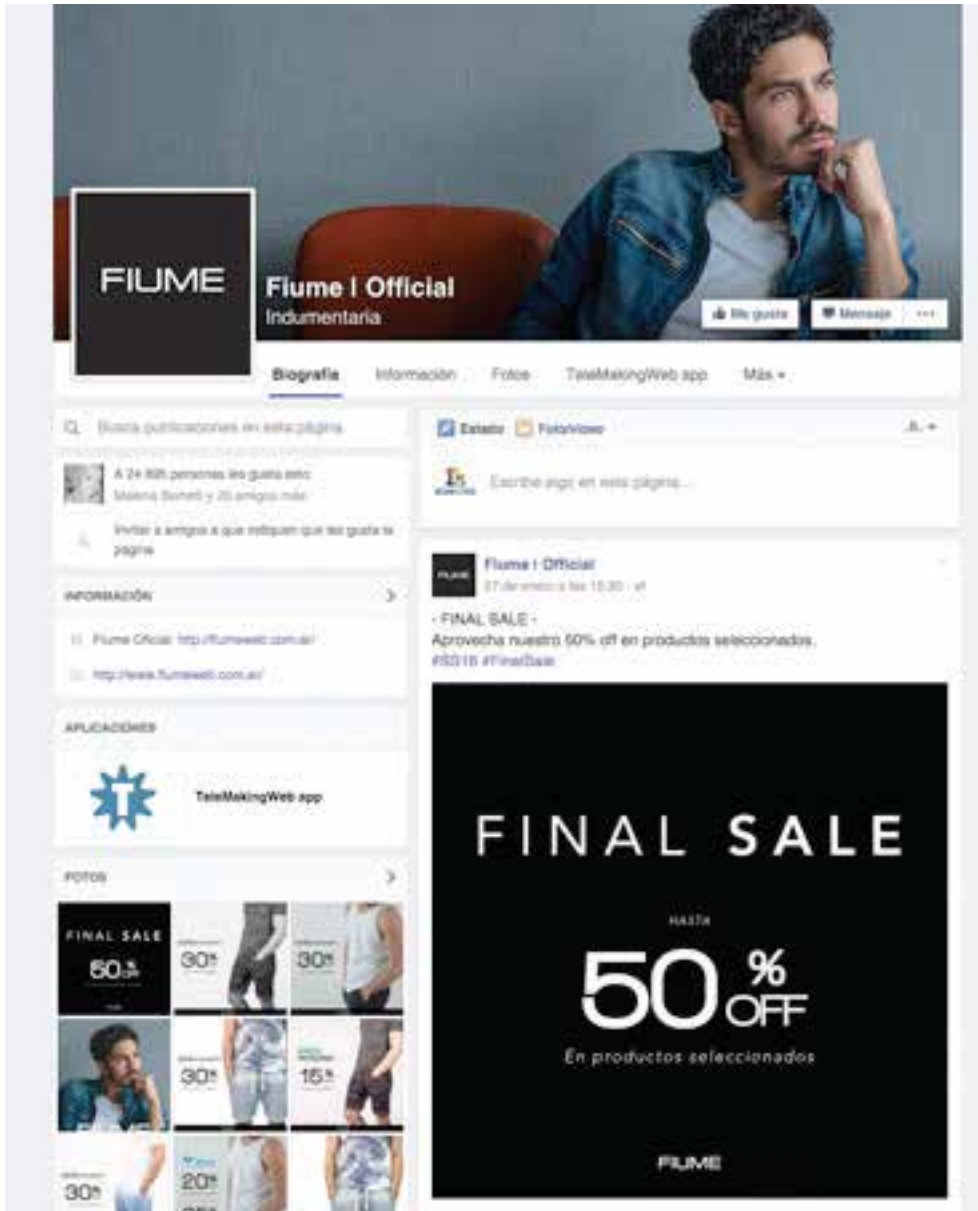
FIUME

Fiume | Official
Indumentaria

Me gusta
Mensaje
...

Biografía
Información
Fotos
TaleMakingWeb app
Más ▾

Busca publicaciones en esta página

A 24 895 personas les gusta esto
Malena Bonetti y 20 amigos más

Invitar a amigos a que indiquen que les gusta la página

INFORMACIÓN

Fiume Oficial: http://fiumeweb.com.ar/

http://www.fiumeweb.com.ar/

APLICACIONES

TaleMakingWeb app

FOTOS

FINAL SALE
50%

30%
30%
30%
15%
30%
20%

Estado
Foto/video

Escribe algo en esta página...

Fiume | Official
27 de enero a las 15:30 ·

- FINAL SALE -
Aprovecha nuestro 50% off en productos seleccionados.
#SS16 #FinalSale

FINAL SALE

HASTA

50 % OFF

En productos seleccionados

FIUME